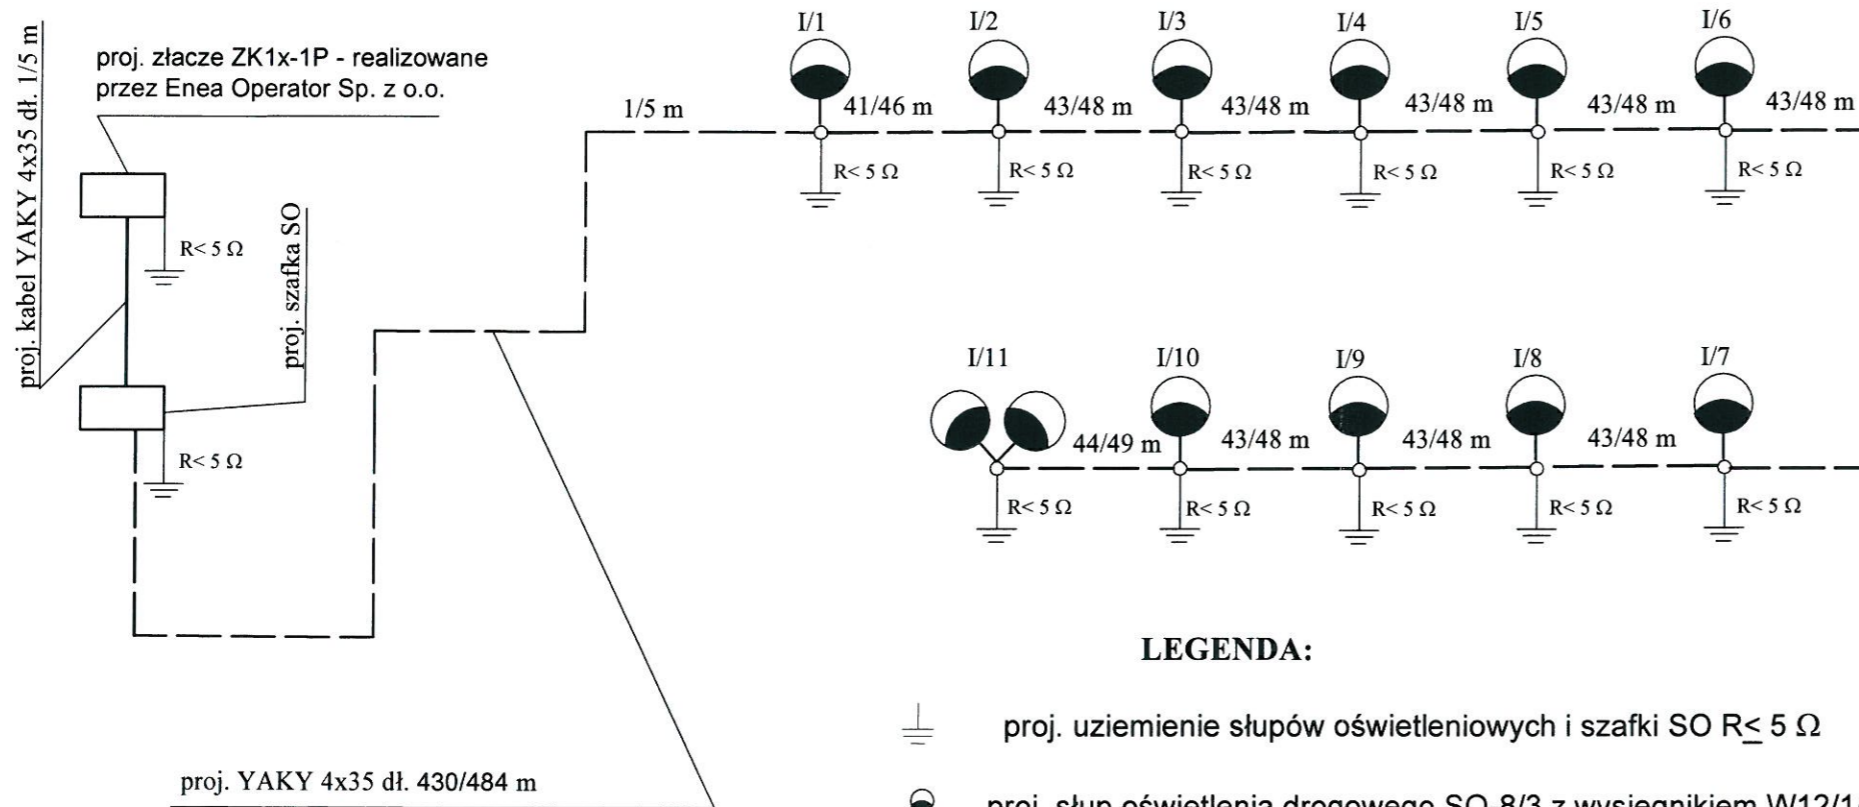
proj. kabel YAKY 4x35 dł. 1/5 m

proj. złacze ZK1x-1P - realizowane przez Enea Operator Sp. z o.o.

R< 5 Ω

proj. szafka SO

R< 5 Ω

1/5 m

I/1

41/46 m

R< 5 Ω

I/2

43/48 m

R< 5 Ω

I/3

43/48 m

R< 5 Ω

I/4

43/48 m

R< 5 Ω

I/5

43/48 m

R< 5 Ω

I/6

43/48 m

R< 5 Ω

I/11

44/49 m

R< 5 Ω

I/10

43/48 m

R< 5 Ω

I/9

43/48 m

R< 5 Ω

I/8

43/48 m

R< 5 Ω

I/7

R< 5 Ω

LEGENDA:

proj. uziemienie słupów oświetleniowych i szafki SO R≤ 5 Ω

proj. YAKY 4x35 dł. 430/484 m

proj. słup oświetlenia drogowego SO 8/3 z wysięgnikiem W12/1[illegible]